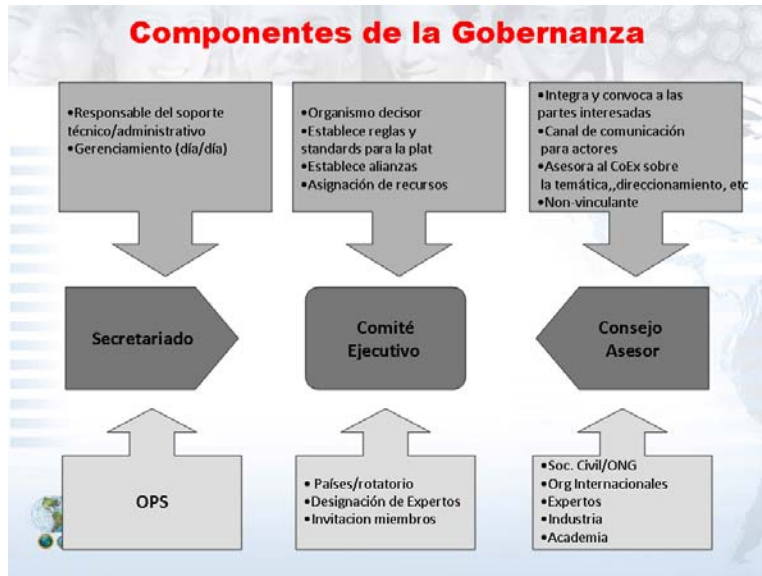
Componentes de la Gobernanza

•Responsable del soporte técnico/administrativo
•Gerenciamiento (día/día)

•Organismo decisor
•Establece reglas y standards para la plat
•Establece alianzas
•Asignación de recursos

•Integra y convoca a las partes interesadas
•Canal de comunicación para actores
•Asesora al CoEx sobre la temática,,direccionamiento, etc
•Non-vinculante

Secretariado

Comité Ejecutivo

Consejo Asesor

OPS

• Países/rotatorio
• Designación de Expertos
• Invitacion miembros

•Soc. Civil/ONG
•Org Internacionales
•Expertos
•Industria
•Academia